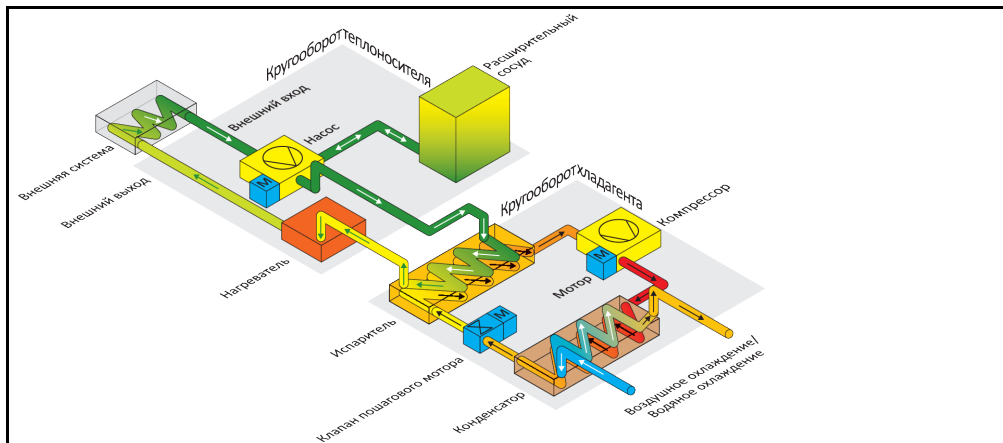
Кругооборот теплоносителя

Расширительный сосуд

Внешний вход

Насос

Внешняя система

Внешний выход

M

Кругооборот хладагента

Компрессор

Нагреватель

M

Мотор

Испаритель

M

Клапан пошагового мотора

Конденсатор

Воздушное охлаждение/ Водяное охлаждение